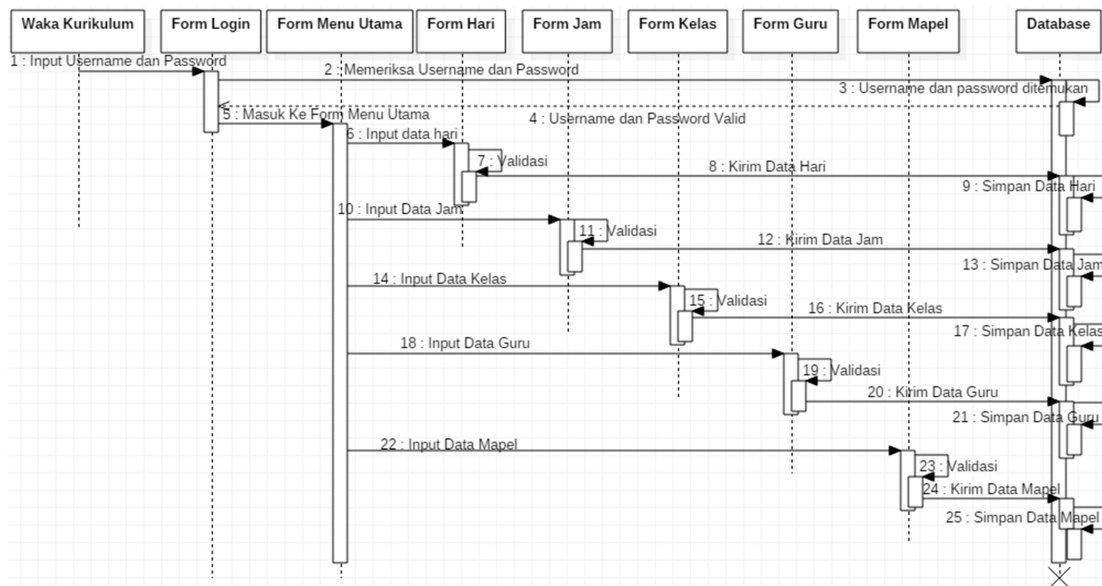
Waka Kurikulum
Form Login
Form Menu Utama
Form Hari
Form Jam
Form Kelas
Form Guru
Form Mapel
Database

1 : Input Username dan Password
2 : Memeriksa Username dan Password
3 : Username dan password ditemukan
4 : Username dan Password Valid
5 : Masuk Ke Form Menu Utama
6 : Input data hari
7 : Validasi
8 : Kirim Data Hari
9 : Simpan Data Hari
10 : Input Data Jam
11 : Validasi
12 : Kirim Data Jam
13 : Simpan Data Jam
14 : Input Data Kelas
15 : Validasi
16 : Kirim Data Kelas
17 : Simpan Data Kelas
18 : Input Data Guru
19 : Validasi
20 : Kirim Data Guru
21 : Simpan Data Guru
22 : Input Data Mapel
23 : Validasi
24 : Kirim Data Mapel
25 : Simpan Data Mapel